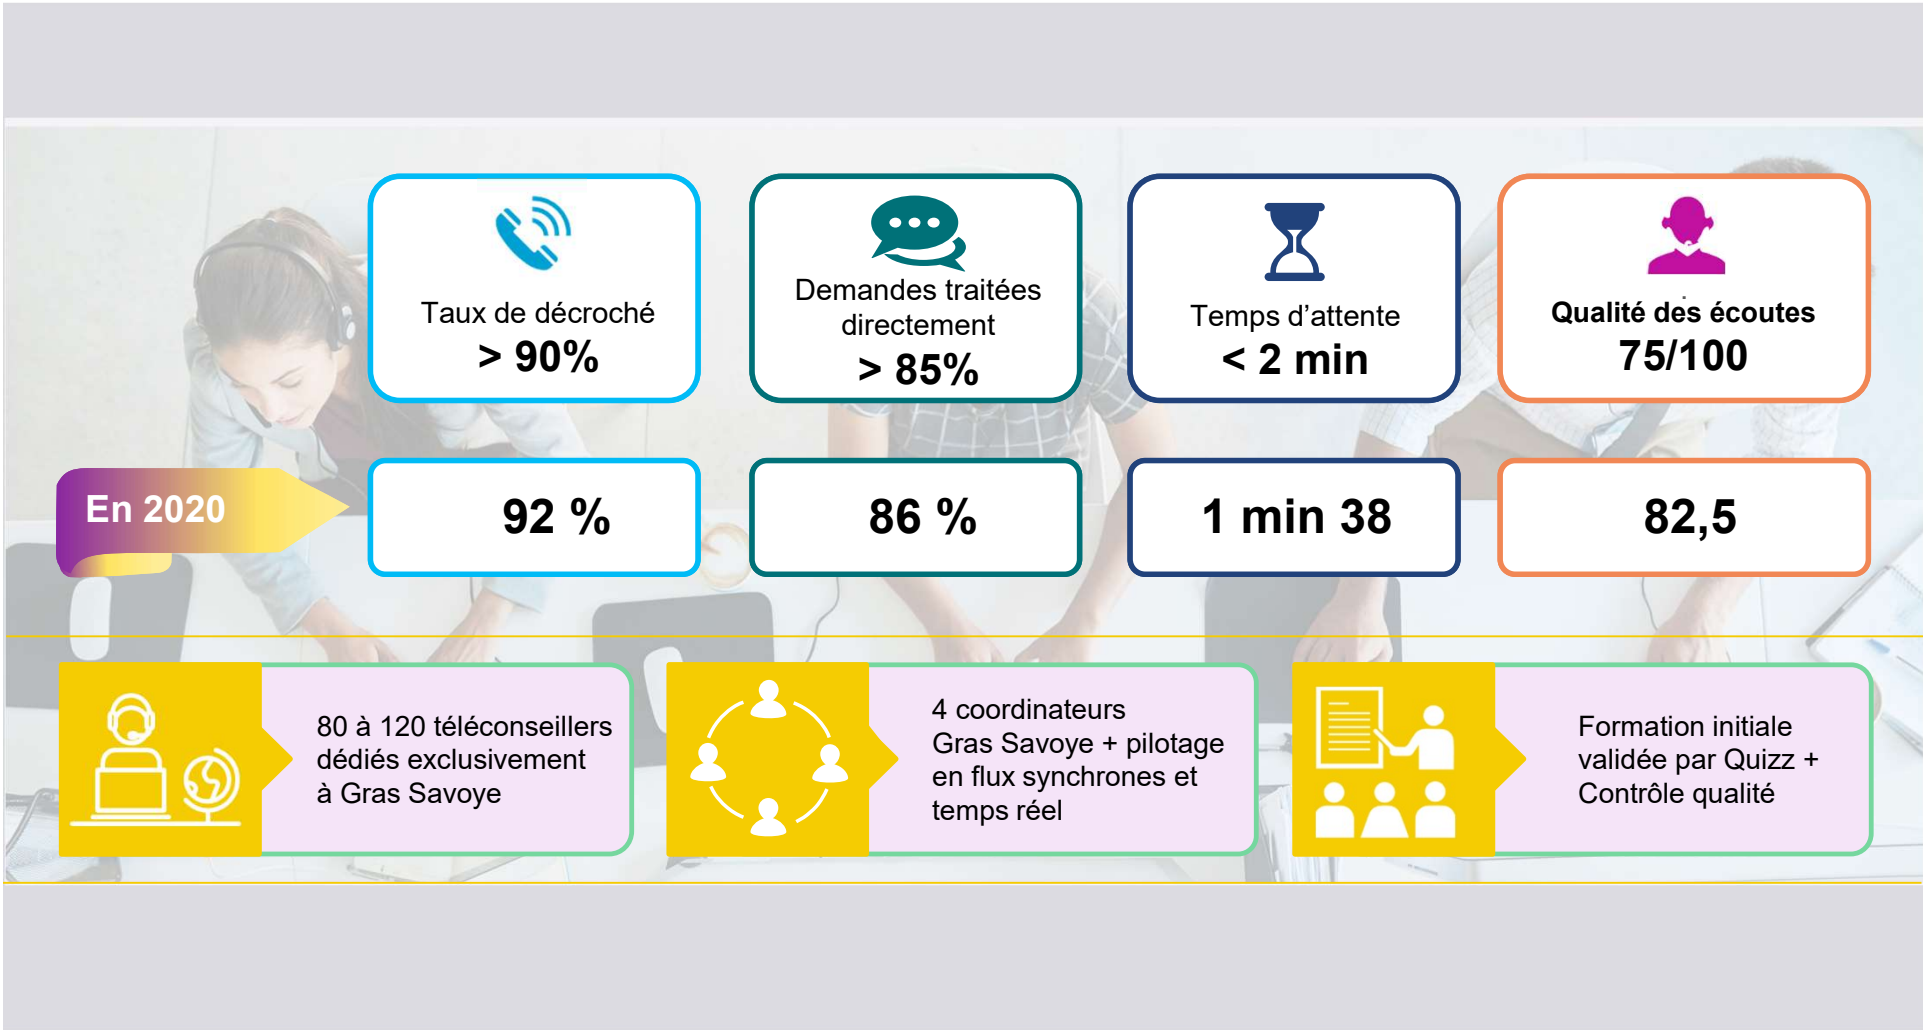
Taux de décroché
> 90%

Demandes traitées directement
> 85%

Temps d'attente
< 2 min

Qualité des écoutes
75/100

En 2020

92 %

86 %

1 min 38

82,5

80 à 120 téléconseillers dédiés exclusivement à Gras Savoye

4 coordinateurs Gras Savoye + pilotage en flux synchrones et temps réel

Formation initiale validée par Quizz + Contrôle qualité